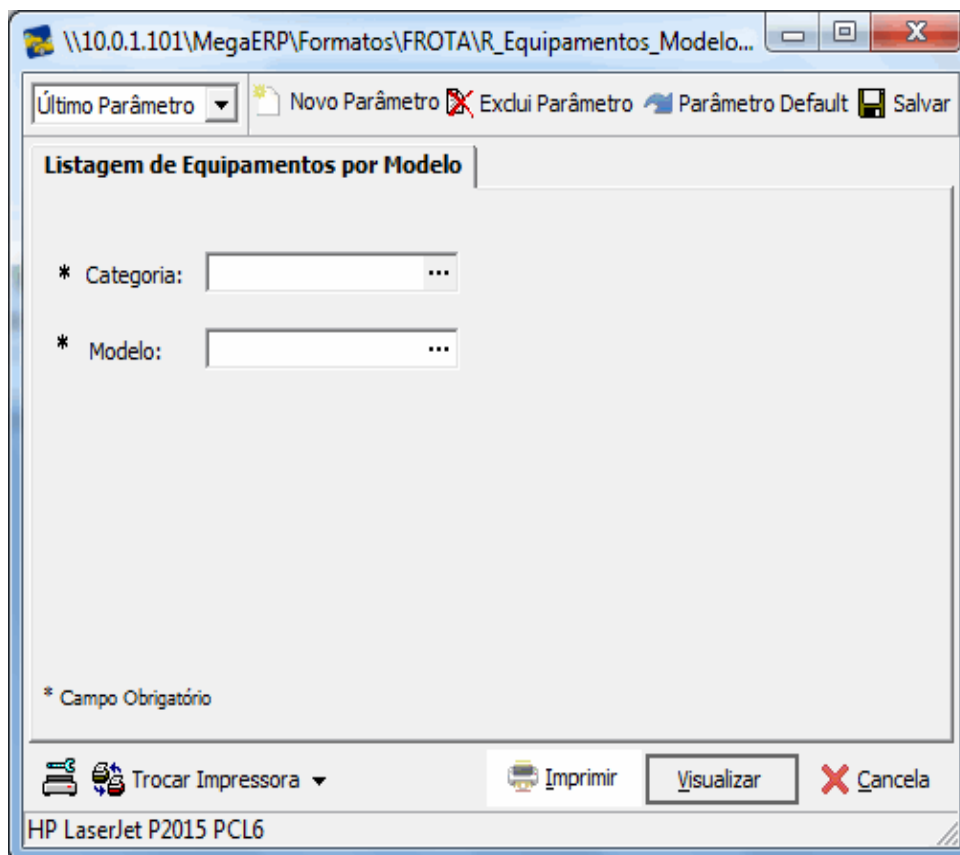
\\10.0.1.101\MegaERP\Formatos\FROTA\R_Equipamentos_Modelo...

Último Parâmetro
Novo Parâmetro
Exclui Parâmetro
Parâmetro Default
Salvar

Listagem de Equipamentos por Modelo

* Categoria: ...

* Modelo: ...

* Campo Obrigatório

Trocar Impressora
Imprimir
Visualizar
Cancela

HP LaserJet P2015 PCL6